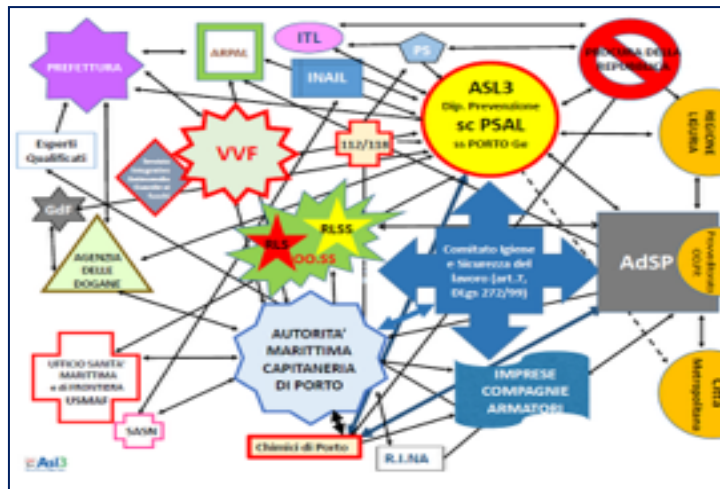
PREFETTURA

ARPAL

ITL

PS

PROCURA DELLA REPUBBLICA

INAIL

ASL3
Dip. Prevenzione
sc PSAL
ss PORTO Ge

REGIONE LIGURIA

Esperti Qualificati

VVF

112/118

Servizio Integrativo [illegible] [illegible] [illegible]

GdF

RLS

RLSS

OO.SS

AGENZIA DELLE DOGANE

Comitato Igiene e Sicurezza del Lavoro (art.7, DLgs 272/99)

AdSP

Provveditorato OOPP

AUTORITA' MARITTIMA CAPITANERIA DI PORTO

UFFICIO SANITA' MARITTIMA e di FRONTIERA USMAF

IMPRESE COMPAGNIE ARMATORI

Città Metropolitana

SASN

Chimici di Porto

R.I.NA

ASL3